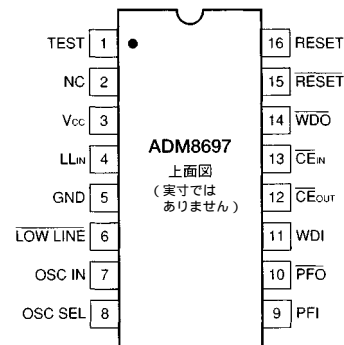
TEST 1
NC 2
$V_{CC}$ 3
$LL_{IN}$ 4
GND 5
$\overline{\text{LOW LINE}}$ 6
OSC IN 7
OSC SEL 8

ADM8697
上面図
（実寸では ありません）

16 RESET
15 $\overline{\text{RESET}}$
14 $\overline{\text{WDO}}$
13 $\overline{\text{CE}}_{IN}$
12 $\overline{\text{CE}}_{OUT}$
11 WDI
10 $\overline{\text{PFO}}$
9 PFI